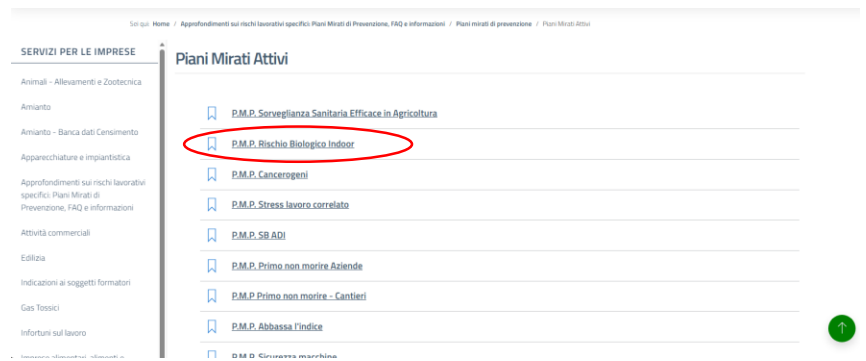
Sei qui: Home / Approfondimenti sui rischi lavorativi specifici: Piani Mirati di Prevenzione, FAQ e informazioni / Piani mirati di prevenzione / Piani Mirati Attivi

SERVIZI PER LE IMPRESE

Animali - Allevamenti e Zootecnica

Amianto

Amianto - Banca dati Censimento

Apparecchiature e impiantistica

Approfondimenti sui rischi lavorativi specifici: Piani Mirati di Prevenzione, FAQ e informazioni

Attività commerciali

Edilizia

Indicazioni ai soggetti formatori

Gas Tossici

Infortuni sul lavoro

Imprese alimentari, alimenti e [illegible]

Piani Mirati Attivi

P.M.P. Sorveglianza Sanitaria Efficace in Agricoltura

P.M.P. Rischio Biologico Indoor

P.M.P. Cancerogeni

P.M.P. Stress lavoro correlato

P.M.P. SB ADI

P.M.P. Primo non morire Aziende

P.M.P Primo non morire - Cantieri

P.M.P. Abbassa l'indice

P.M.P. Sicurezza macchine